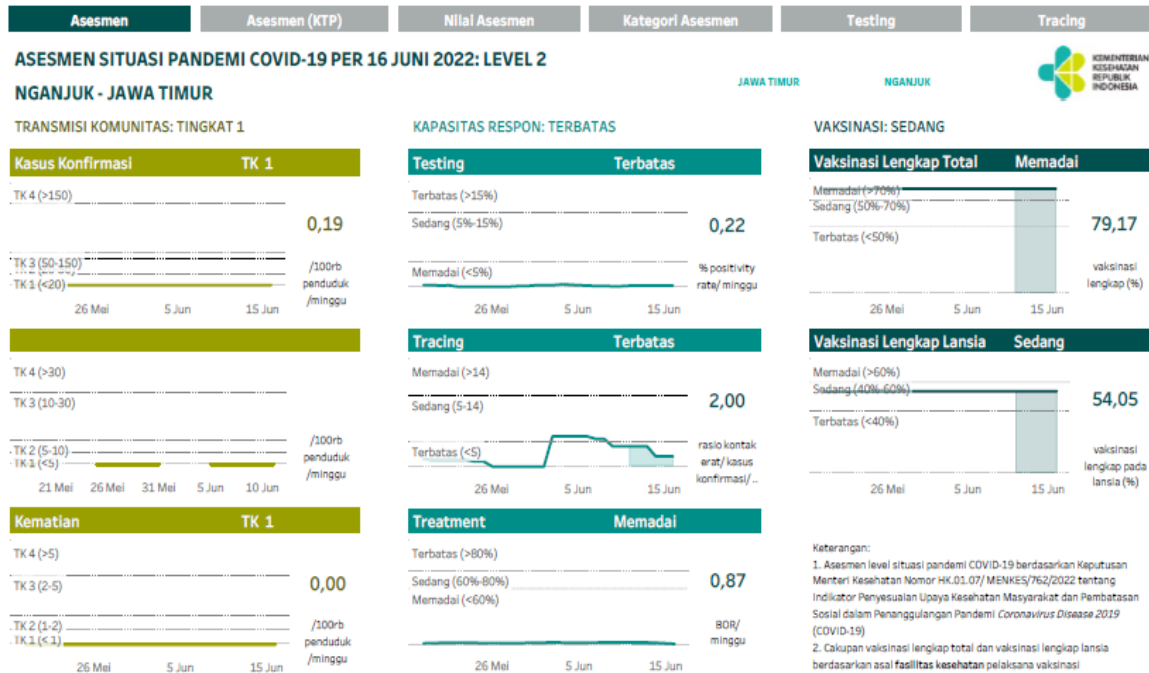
Asesmen | Asesmen (KTP) | Nilai Asesmen | Kategori Asesmen | Testing | Tracing

ASESMEN SITUASI PANDEMI COVID-19 PER 16 JUNI 2022: LEVEL 2

NGANJUK - JAWA TIMUR

JAWA TIMUR NGANJUK

KEMENTERIAN KESEHATAN REPUBLIK INDONESIA

TRANSMISI KOMUNITAS: TINGKAT 1

Kasus Konfirmasi TK 1

TK 4 (>150)
TK 3 (50-150)
TK 2 (20-50)
TK 1 (<20)
26 Mei 5 Jun 15 Jun

0,19

/100rb penduduk /minggu

TK 4 (>30)
TK 3 (10-30)
TK 2 (5-10)
TK 1 (<5)
21 Mei 26 Mei 31 Mei 5 Jun 10 Jun

/100rb penduduk /minggu

Kematian TK 1

TK 4 (>5)
TK 3 (2-5)
TK 2 (1-2)
TK 1 (<1)
26 Mei 5 Jun 15 Jun

0,00

/100rb penduduk /minggu

KAPASITAS RESPON: TERBATAS

Testing Terbatas

Terbatas (>15%)
Sedang (5%-15%)
Memadai (<5%)
26 Mei 5 Jun 15 Jun

0,22

% positivity rate/ minggu

Tracing Terbatas

Memadai (>14)
Sedang (5-14)
Terbatas (<5)
26 Mei 5 Jun 15 Jun

2,00

rasio kontak erat/ kasus konfirmasi/..

Treatment Memadai

Terbatas (>80%)
Sedang (60%-80%)
Memadai (<60%)
26 Mei 5 Jun 15 Jun

0,87

BOR/ minggu

VAKSINASI: SEDANG

Vaksinasi Lengkap Total Memadai

Memadai (>70%)
Sedang (50%-70%)
Terbatas (<50%)
26 Mei 5 Jun 15 Jun

79,17

vaksinasi lengkap (%)

Vaksinasi Lengkap Lansia Sedang

Memadai (>60%)
Sedang (40%-60%)
Terbatas (<40%)
26 Mei 5 Jun 15 Jun

54,05

vaksinasi lengkap pada lansia (%)

Keterangan:
1. Asesmen level situasi pandemi COVID-19 berdasarkan Keputusan Menteri Kesehatan Nomor HK.01.07/ MENKES/762/2022 tentang Indikator Penyesuaian Upaya Kesehatan Masyarakat dan Pembatasan Sosial dalam Penanggulangan Pandemi Coronavirus Disease 2019 (COVID-19)
2. Cakupan vaksinasi lengkap total dan vaksinasi lengkap lansia berdasarkan asal fasilitas kesehatan pelaksana vaksinasi